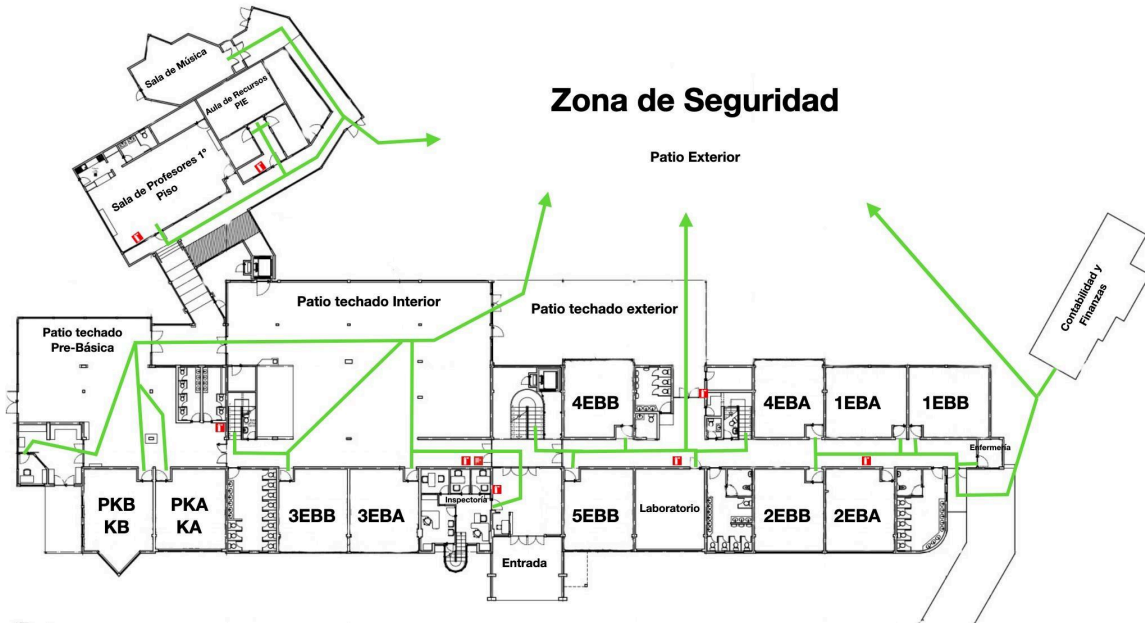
Sala de Música

Aula de Recursos PIE

Zona de Seguridad

Patio Exterior

Sala de Profesores 1° Piso

Contabilidad y Finanzas

Patio techado Interior

Patio techado exterior

Patio techado Pre-Básica

4EBB

4EBA

1EBA

1EBB

Enfermería

Inspectoría

PKB KB

PKA KA

3EBB

3EBA

5EBB

Laboratorio

2EBB

2EBA

Entrada